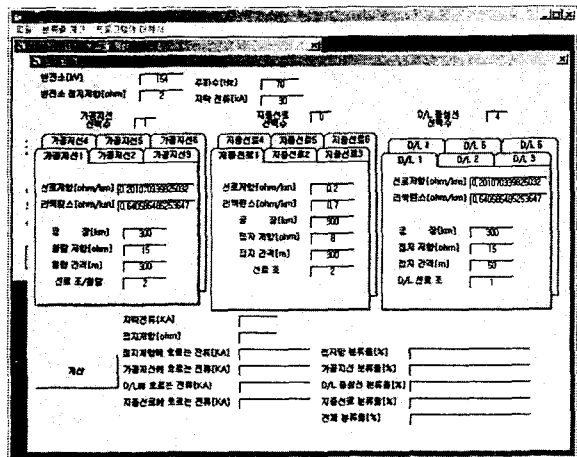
파일 분류용 계기 직공기단자 다혜서

변전소[kV] 154
변전소 접지저항[ohm] 2
주파수[Hz] 70
지락 전류[kA] 30

가공지선 선택수
지중선로 선택수 0
D/L 통신선 선택수 4

가공지선4 가공지선5 가공지선6
가공지선1 가공지선2 가공지선3

선로저항[ohm/km] 0.201070399925032
리액턴스[ohm/km] 0.640595485253647

공 장[km] 300
철탑 접지[ohm] 15
철탑 간격[m] 300
선로 조/철탑 2

지중선로4 지중선로5 지중선로6
지중선로1 지중선로2 지중선로3

선로저항[ohm/km] 0.2
리액턴스[ohm/km] 0.7
공 장[km] 300
접지 저항[ohm] 8
접지 간격[m] 300
선로 조 2

D/L 4 D/L 5 D/L 6
D/L 1 D/L 2 D/L 3

선로저항[ohm/km] 0.201070399925032
리액턴스[ohm/km] 0.640595485253647

공 장[km] 300
접지 저항[ohm] 15
접지 간격[m] 50
D/L 선로 조 1

지락전류[KA]
접지저항[ohm]
접지저항에 흐르는 전류[KA]
가공지선에 흐르는 전류[KA]
D/L에 흐르는 전류[KA]
지중선로에 흐르는 전류[KA]

계산

접지망 분류율[%]
가공지선 분류율[%]
D/L 통신선 분류율[%]
지중선로 분류율[%]
전체 분류율[%]